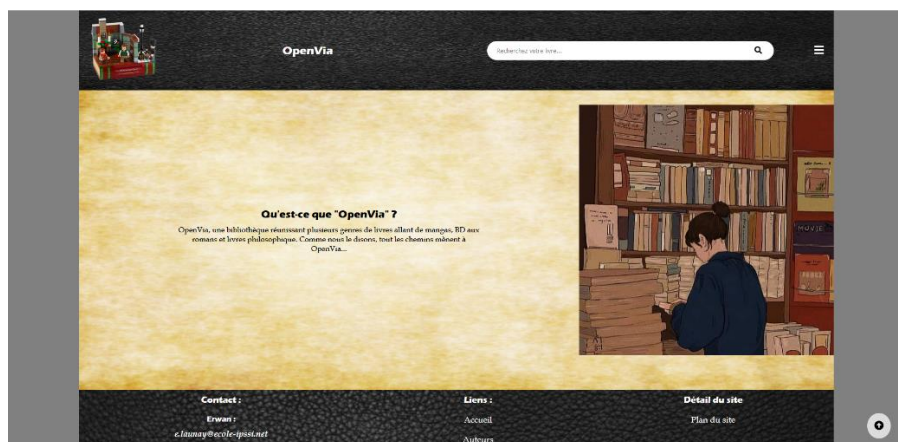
OpenVia

Recherchez votre livre...

Qu'est-ce que "OpenVia" ?

OpenVia, une bibliothèque réunissant plusieurs genres de livres allant de mangas, BD aux romans et livres philosophique. Comme nous le disons, tout les chemins mènent à OpenVia...

Contact :

Erwan :

e.launay@ecole-ipssi.net

Liens :

Accueil

Auteurs

Détail du site

Plan du site